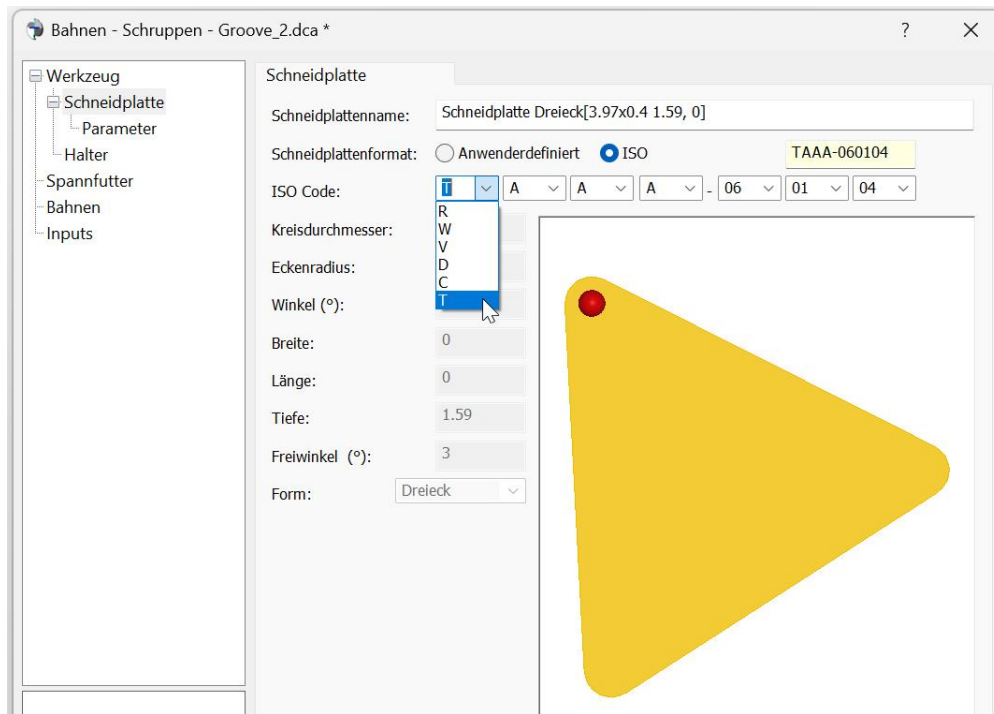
Bahnen - Schruppen - Groove_2.dca *

?

Werkzeug
Schneidplatte
Parameter
Halter
Spannfutter
Bahnen
Inputs

Schneidplatte

Schneidplattenname: Schneidplatte Dreieck[3.97x0.4 1.59, 0]

Schneidplattenformat: Anwenderdefiniert ISO TAAA-060104

ISO Code: T A A A - 06 01 04

R
W
V
D
C
T

Kreisdurchmesser:

Eckenradius:

Winkel (°):

Breite: 0

Länge: 0

Tiefe: 1.59

Freiwinkel (°): 3

Form: Dreieck